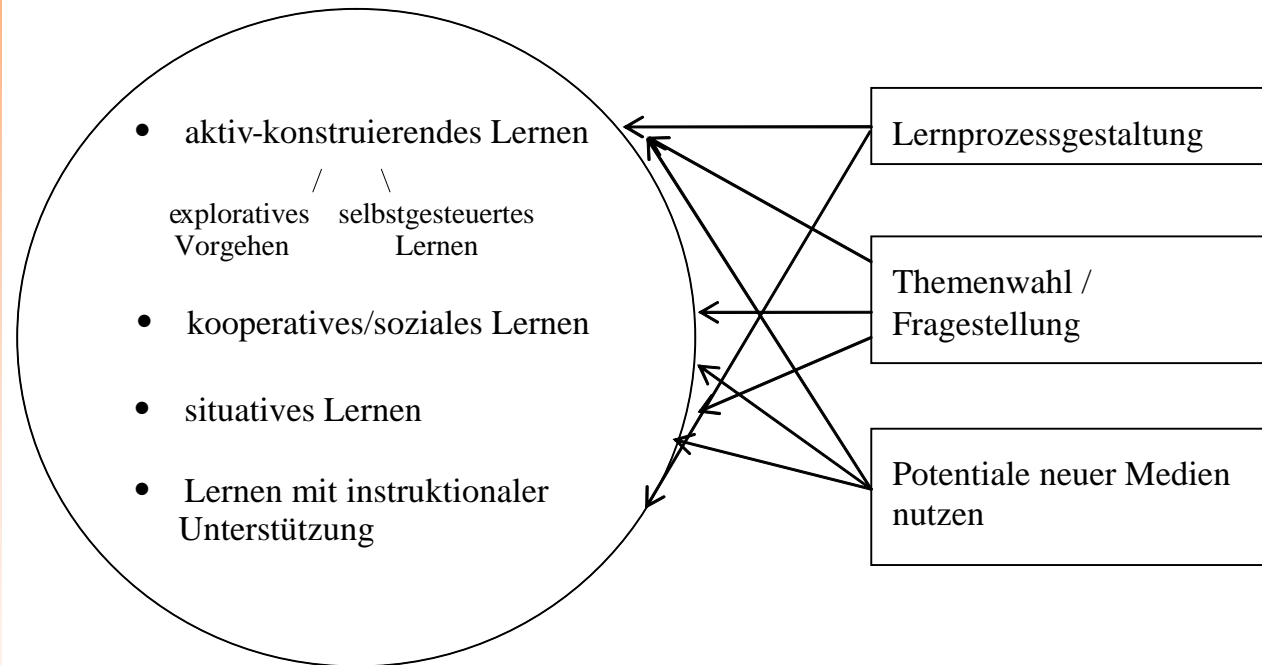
- aktiv-konstruierendes Lernen

/ \

explorativés Vorgehen

selbstgesteuertes Lernen

- kooperatives/soziales Lernen
- situatives Lernen
- Lernen mit instruktionaler Unterstützung

Lernprozessgestaltung

Themenwahl / Fragestellung

Potentiale neuer Medien nutzen